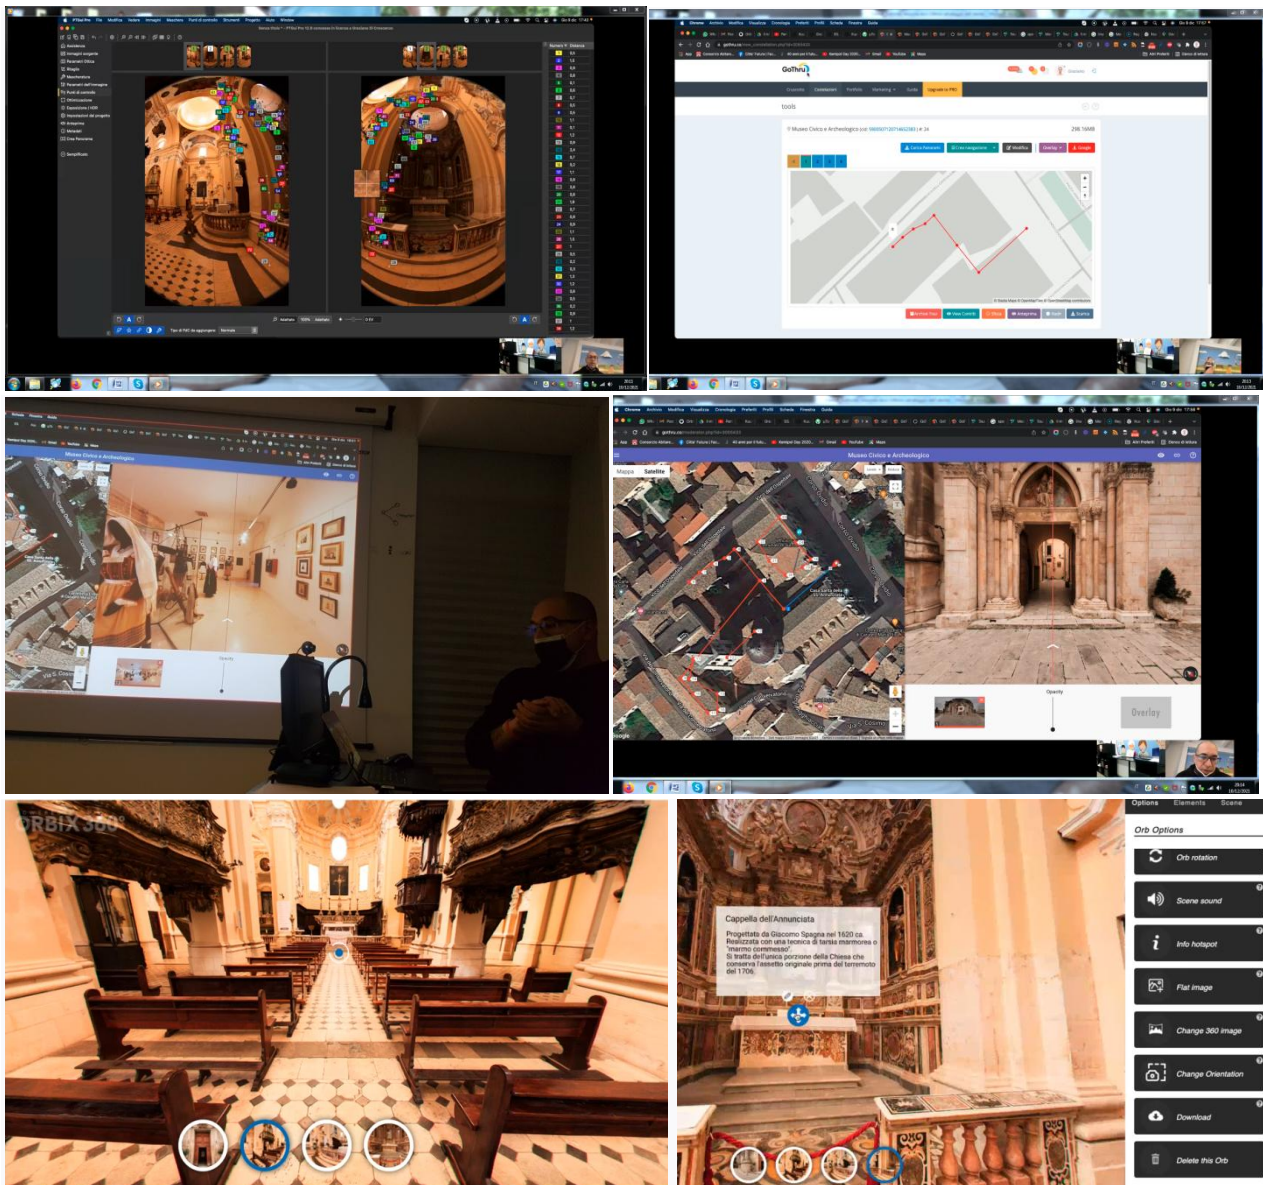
GoThru

tools

Museo Civico e Archeologico

Museo Civico e Archeologico

Mappa Satellite

Opacity

Overlay

ORBIX 360°

Cappella dell'Annunciata

Progettata da Giacomo Spagna nel 1620 ca. Realizzata con una tecnica di tarsia marmorea o "marmo commesso". Si tratta dell'unica porzione della Chiesa che conserva l'assetto originale prima del terremoto del 1706.

Options Elements Scene

Orb Options

Orb rotation

Scene sound

Info hotspot

Flat image

Change 360 image

Change Orientation

Download

Delete this Orb